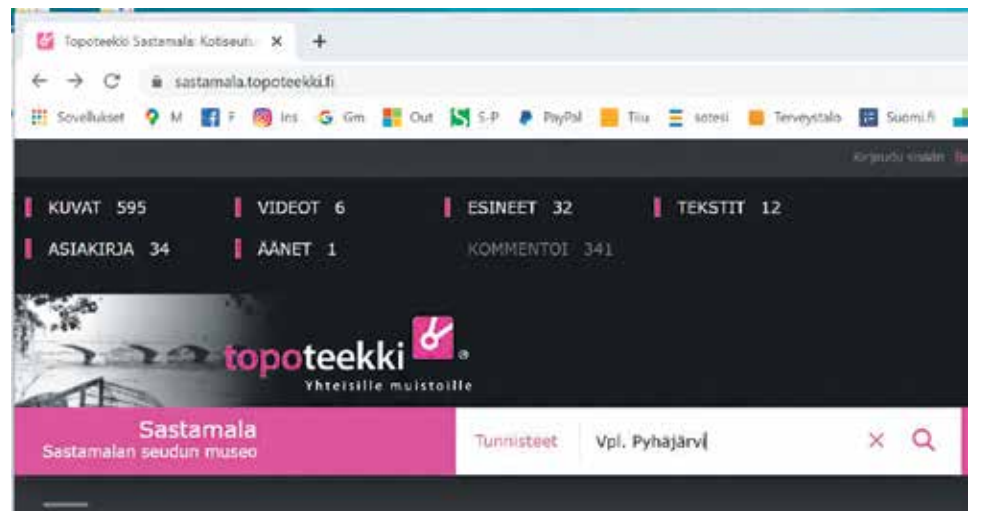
Topoteekki Sastamala: Kotiseutu ×
+
← → C sastamala.topoteekki.fi
Sovellukset M F Ins Gm Out S-P PayPal Tiiu sotesi Terveystalo Suomi.fi

Kirjaudu sisään

KUVAT 595
VIDEOT 6
ESINEET 32
TEKSTIT 12
ASIAKIRJA 34
ÄÄNET 1
KOMMENTOI 341

topoteekki
Yhteisille muistoille

Sastamala
Sastamalan seudun museo

Tunnisteet
Vpl. Pyhäjärvi